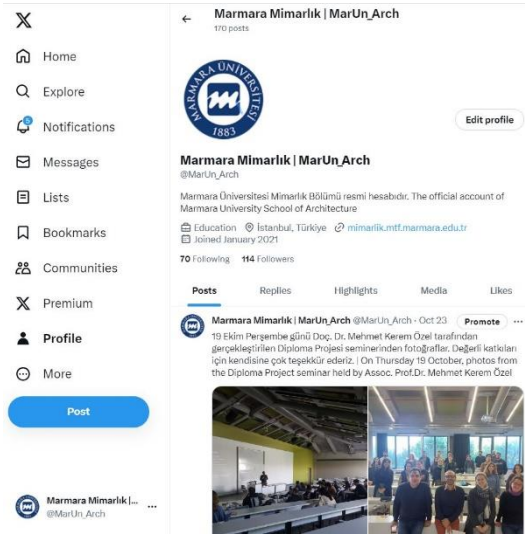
X

Home

Explore

Notifications

Messages

Lists

Bookmarks

Communities

Premium

Profile

More

Post

Marmara Mimarlık |...
@MarUn_Arch

Marmara Mimarlık | MarUn_Arch
170 posts

MARMARA ÜNİVERSİTESİ
1883

Edit profile

Marmara Mimarlık | MarUn_Arch
@MarUn_Arch

Marmara Üniversitesi Mimarlık Bölümü resmi hesabıdır. The official account of Marmara University School of Architecture

Education İstanbul, Türkiye mimarlik.mtf.marmara.edu.tr
Joined January 2021

70 Following 114 Followers

Posts Replies Highlights Media Likes

Marmara Mimarlık | MarUn_Arch @MarUn_Arch · Oct 23 Promote ...
19 Ekim Perşembe günü Doç. Dr. Mehmet Kerem Özel tarafından gerçekleştirilen Diploma Projesi seminerinden fotoğraflar. Değerli katkıları için kendisine çok teşekkür ederiz. | On Thursday 19 October, photos from the Diploma Project seminar held by Assoc. Prof.Dr. Mehmet Kerem Özel